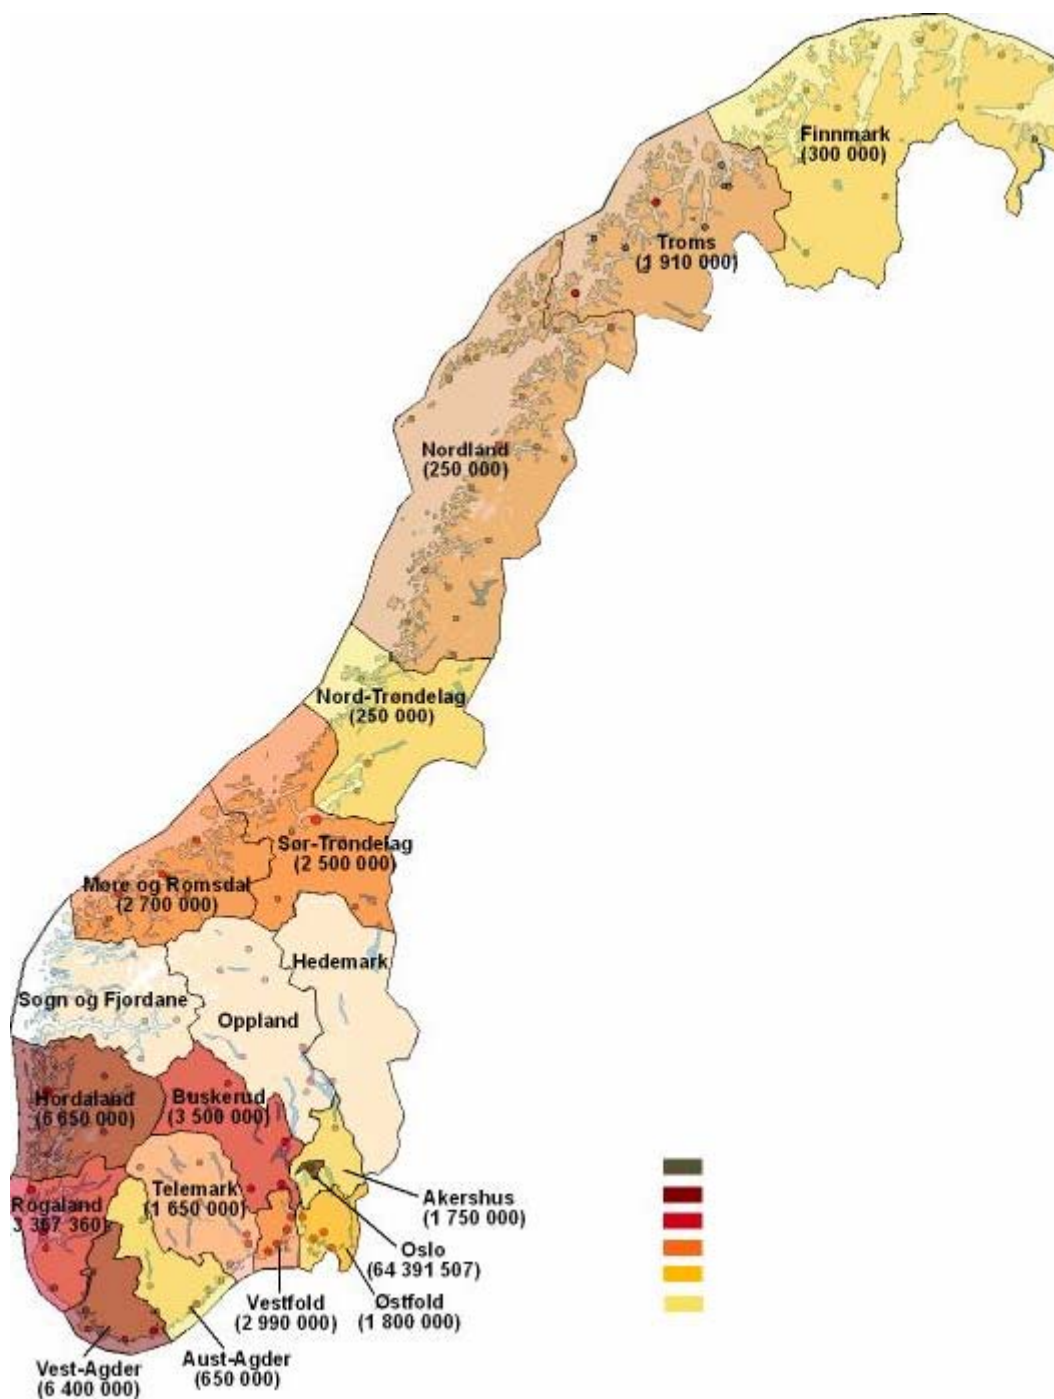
Finnmark
(300 000)

Troms
(1 910 000)

Nordland
(250 000)

Nord-Trøndelag
(250 000)

Sør-Trøndelag
(2 500 000)

Møre og Romsdal
(2 700 000)

Hedemark

Sogn og Fjordane

Oppland

Hordaland
(6 650 000)

Buskerud
(3 500 000)

Rogaland
3 367 360)

Telemark
(1 650 000)

Akershus
(1 750 000)

Oslo
(64 391 507)

Vestfold
(2 990 000)

Østfold
(1 800 000)

Vest-Agder
(6 400 000)

Aust-Agder
(650 000)